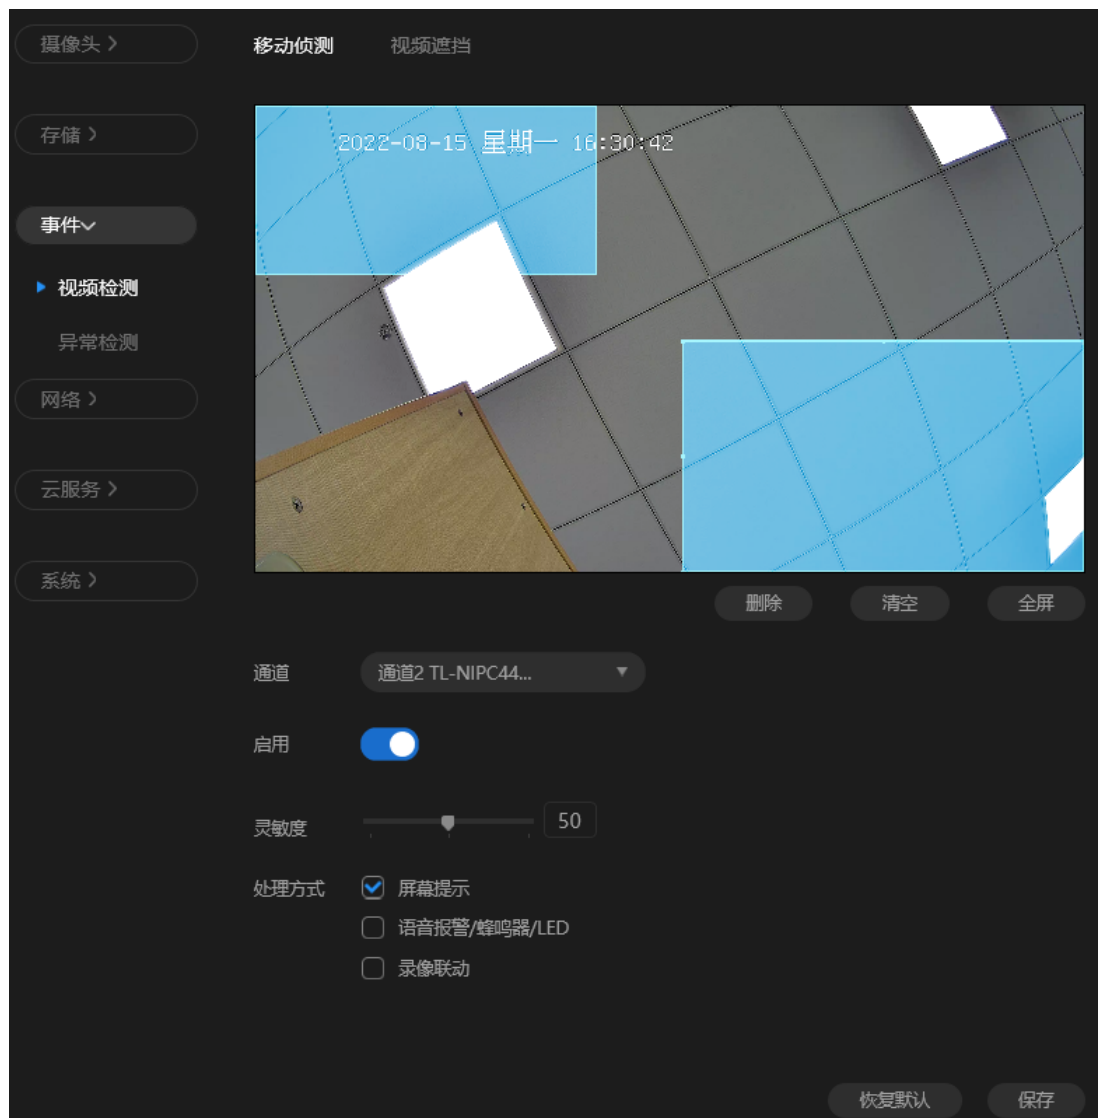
摄像头 >

存储 >

事件

视频检测

异常检测

网络 >

云服务 >

系统 >

移动侦测 视频遮挡

2022-08-15 星期一 16:30:42

删除 清空 全屏

通道 通道2 TL-NIPC44...

启用

灵敏度 50

处理方式
屏幕提示
语音报警/蜂鸣器/LED
录像联动

恢复默认 保存